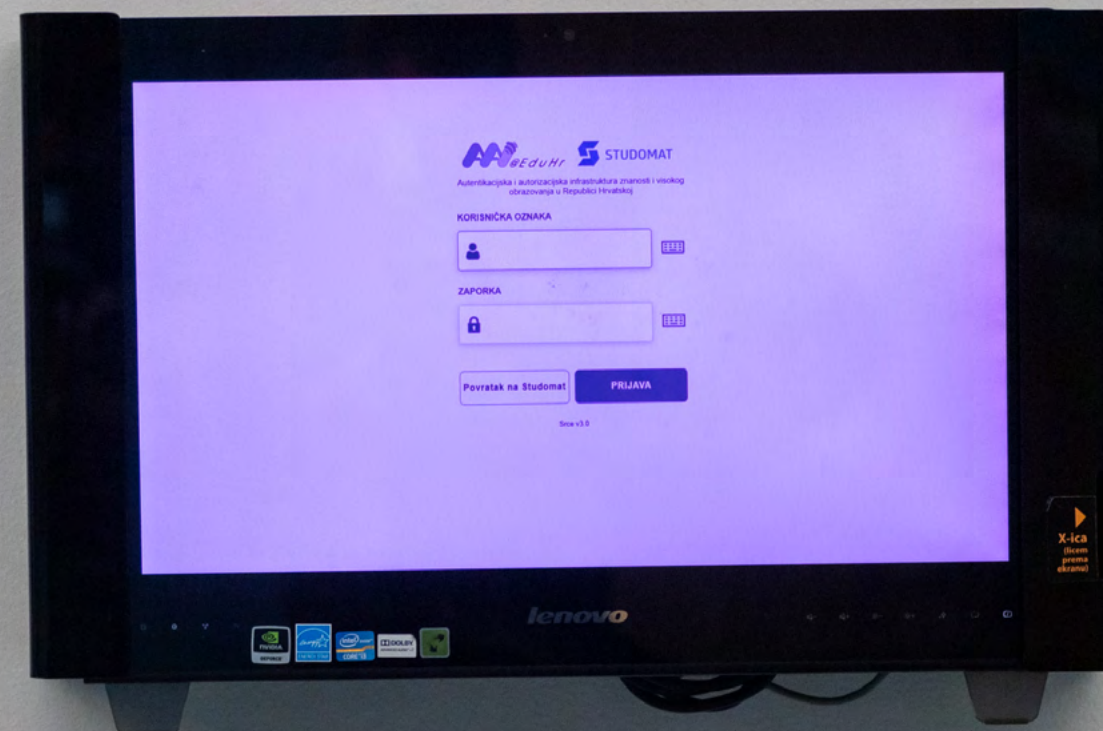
@EduHr STUDOMAT

Autentikacijska i autorizacijska infrastruktura znanosti i visokog obrazovanja u Republici Hrvatskoj

KORISNIČKA OZNAKA

ZAPORKA

Povratak na Studomat

PRIJAVA

Srce v3.0

lenovo

X-ica (licem prema ekranu)

NVIDIA

intel CORE i5

DOLBY